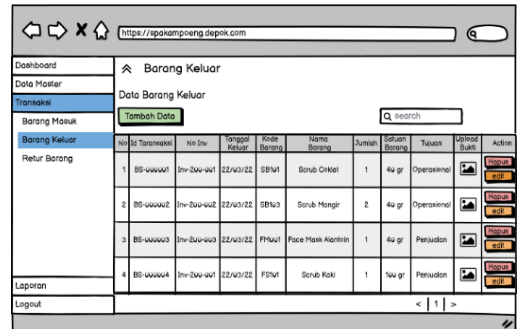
https://spakampoeng.depok.com

Dashboard
Data Master
Transaksi
Barang Masuk
Barang Keluar
Retur Barang
Laporan
Logout

Barang Keluar

Data Barang Keluar

Tambah Data

search

| No | Id Transaksi | No Inv | Tanggal Keluar | Kode Barang | Nama Barang | Jumlah | Satuan Barang | Tujuan | Upload Bukti | Action |
|---|---|---|---|---|---|---|---|---|---|---|
| 1 | BS-000001 | Inv-200-001 | 22/03/22 | SB001 | Scrub Coklat | 1 | 40 gr | Operasional | | Hapus edit |
| 2 | BS-000002 | Inv-200-002 | 22/03/22 | SB003 | Scrub Manggir | 2 | 40 gr | Operasional | | Hapus edit |
| 3 | BS-000003 | Inv-200-003 | 22/03/22 | FM001 | Face Mask Alantnin | 1 | 40 gr | Penjualan | | Hapus edit |
| 4 | BS-000004 | Inv-200-004 | 22/03/22 | FS001 | Scrub Kaki | 1 | 100 gr | Penjualan | | Hapus edit |

< 1 >